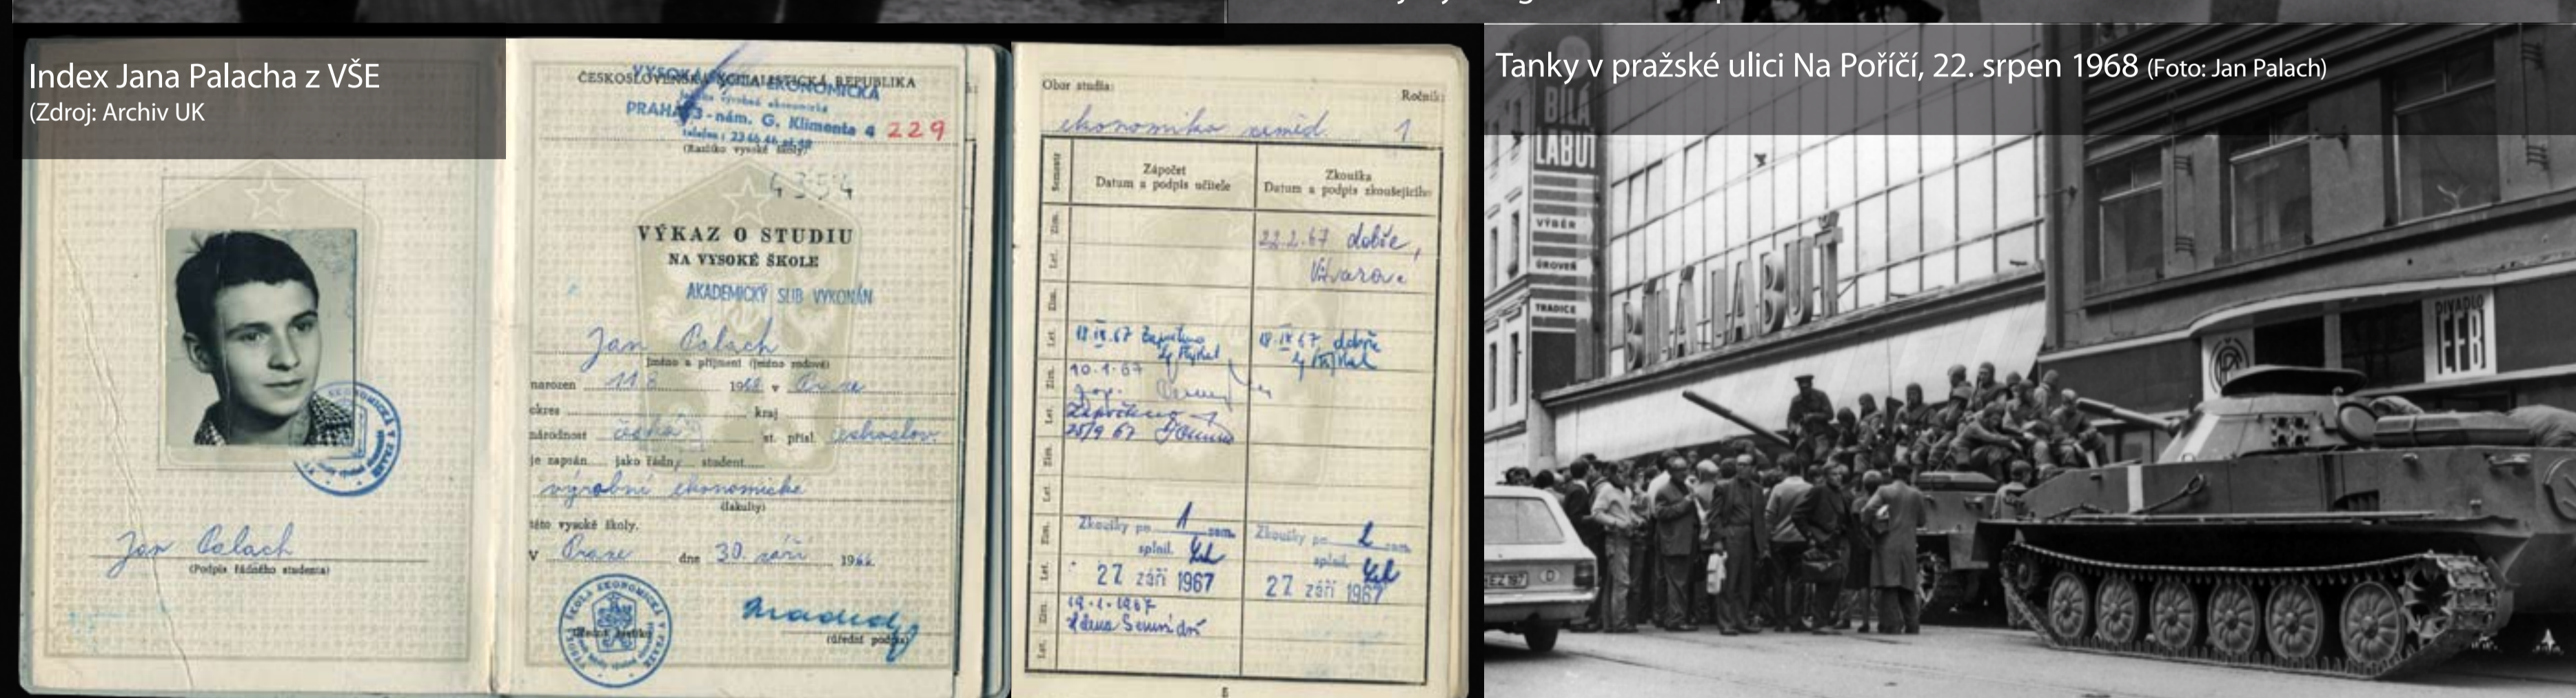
Index Jana Palacha z VŠE
(Zdroj: Archiv UK)

Jan Palach
(Podpis řádného studenta)

ČESKOSLOVENSKÁ SOCIALISTICKÁ REPUBLIKA
VYSOKÁ ŠKOLA EKONOMICKÁ
fakulta výrobně ekonomická
PRAHA 3 - nám. G. Klimenta 4
telefon: 22 46 46
(Razítko vysoké školy)
229

4354

VÝKAZ O STUDIU
NA VYSOKÉ ŠKOLE

AKADEMICKÝ SLIB VYKONÁN

Jan Palach
Jméno a příjmení (jméno rodné)
narozen 11.8. 1948 v Praze
okres kraj
národnost česká st. přísl. čsl.
je zapsán jako řádný student
výrobně ekonomické
(fakulty)
této vysoké školy.
V Praze dne 30. září 1966

VYSOKÁ ŠKOLA EKONOMICKÁ V PRAZE
(úřední podpis)

Obor studia: ekonomika vnitř. obch. Ročník: 1

| Semestr | Zápočet Datum a podpis učitele | Zkouška Datum a podpis zkoušejícího |
|---|---|---|
| Zim. | | 22.2.67 dobře, Vítvarová |
| Let. | | |
| Zim. | | |
| Let. | 18.IV.67 započteno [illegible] | 18.IV.67 dobře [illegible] |
| Zim. | 10.1.67 zap. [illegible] | |
| Let. | Započteno 25/9 67 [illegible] | |
| Zim. | | |
| Let. | | |
| Zim. | Zkoušky po 1 sem. splnil. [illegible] | Zkoušky po 2 sem. splnil. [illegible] |
| Let. | 27 září 1967 | 27 září 1967 |
| Zim. | 19.1.1967 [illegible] | |
| Let. | | |

5

Tanky v pražské ulici Na Poříčí, 22. srpen 1968 (Foto: Jan Palach)

BÍLÁ LABUŤ
BÍLÁ LABUŤ
VÝBĚR
DROVÉ
TRADICE
DIVADLO
EEB